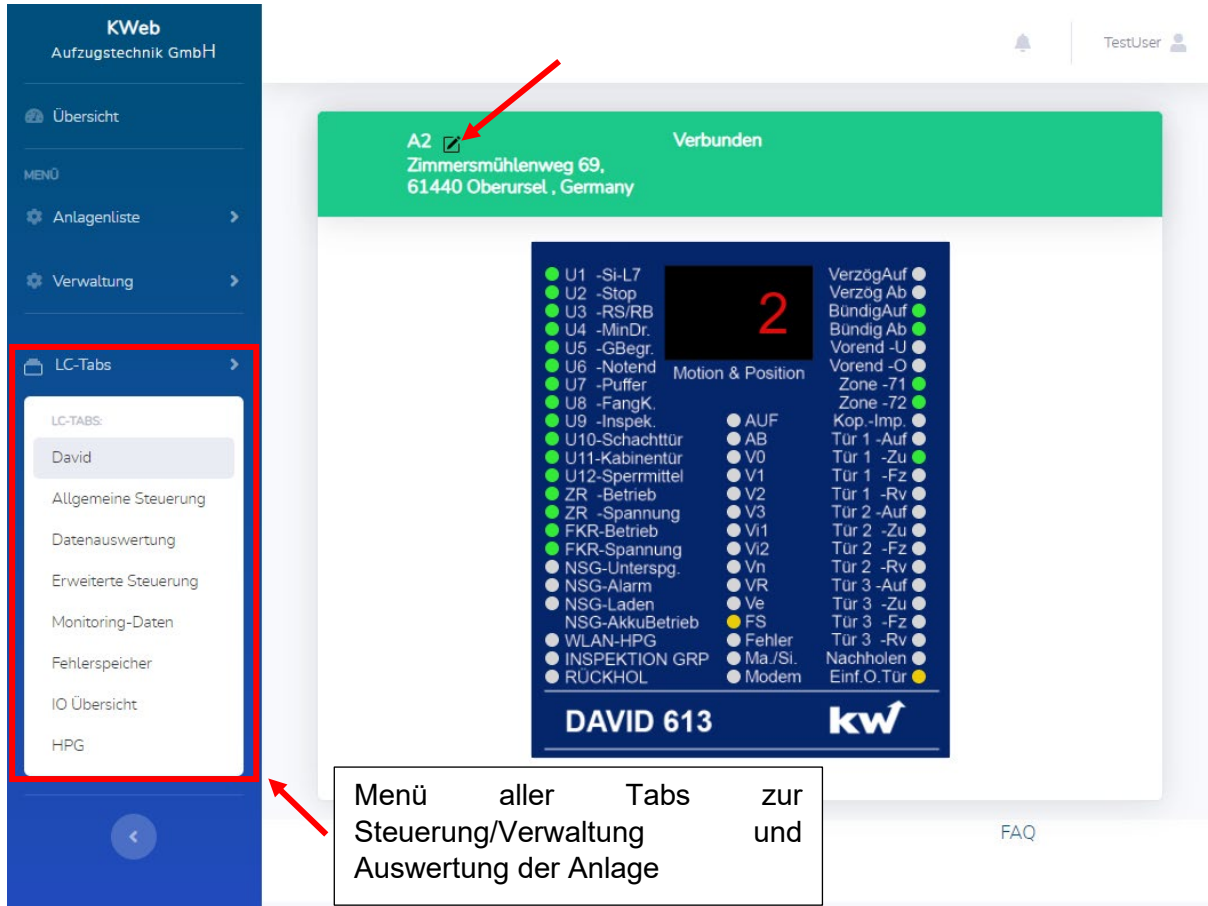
KWeb
Aufzugstechnik GmbH

Übersicht

MENÜ

Anlagenliste

Verwaltung

LC-Tabs

LC-TABS:

David

Allgemeine Steuerung

Datenauswertung

Erweiterte Steuerung

Monitoring-Daten

Fehlerspeicher

IO Übersicht

HPG

TestUser

A2
Zimmersmühlenweg 69,
61440 Oberursel , Germany

Verbunden

U1 -Si-L7
U2 -Stop
U3 -RS/RB
U4 -MinDr.
U5 -GBegr.
U6 -Notend
U7 -Puffer
U8 -FangK.
U9 -Inspek.
U10-Schachttür
U11-Kabinentür
U12-Spermittel
ZR -Betrieb
ZR -Spannung
FKR-Betrieb
FKR-Spannung
NSG-Unterspg.
NSG-Alarm
NSG-Laden
NSG-AkkuBetrieb
WLAN-HPG
INSPEKTION GRP
RÜCKHOL

2

Motion & Position

AUF
AB
V0
V1
V2
V3
Vi1
Vi2
Vn
VR
Ve
FS
Fehler
Ma./Si.
Modem

VerzögAuf
Verzög Ab
BündigAuf
Bündig Ab
Vorend -U
Vorend -O
Zone -71
Zone -72
Kop.-Imp.
Tür 1 -Auf
Tür 1 -Zu
Tür 1 -Fz
Tür 1 -Rv
Tür 2 -Auf
Tür 2 -Zu
Tür 2 -Fz
Tür 2 -Rv
Tür 3 -Auf
Tür 3 -Zu
Tür 3 -Fz
Tür 3 -Rv
Nachholen
Einf.O.Tür

DAVID 613

kw

Menü aller Tabs zur Steuerung/Verwaltung und Auswertung der Anlage

FAQ